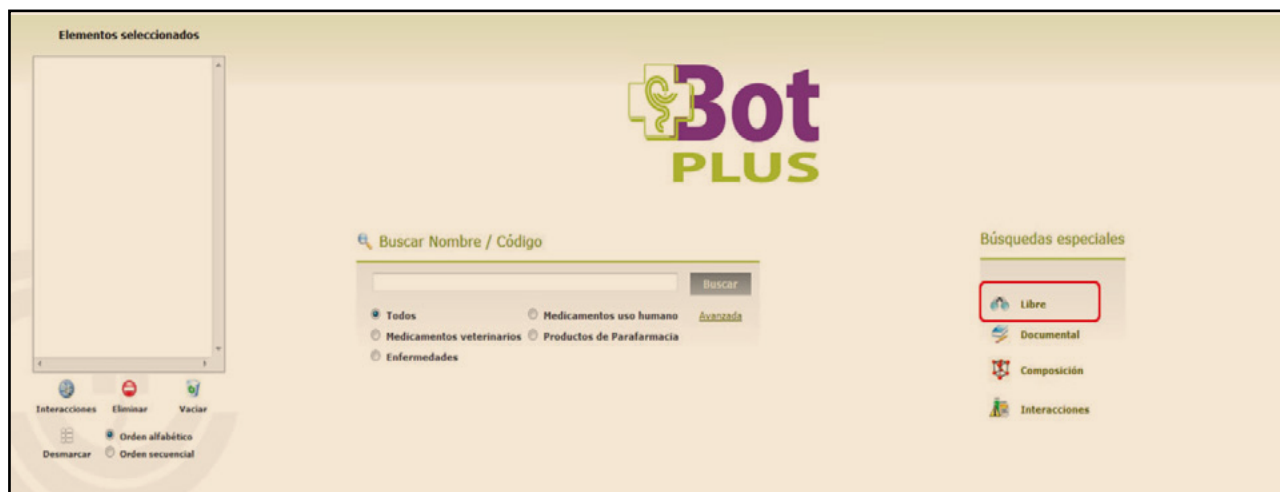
Elementos seleccionados

Interacciones Eliminar Vaciar

Desmarcar Orden alfabético Orden secuencial

Bot PLUS

Buscar Nombre / Código

Buscar

Todos Medicamentos uso humano Avanzada
Medicamentos veterinarios Productos de Parafarmacia
Enfermedades

Búsquedas especiales

Libre
Documental
Composición
Interacciones